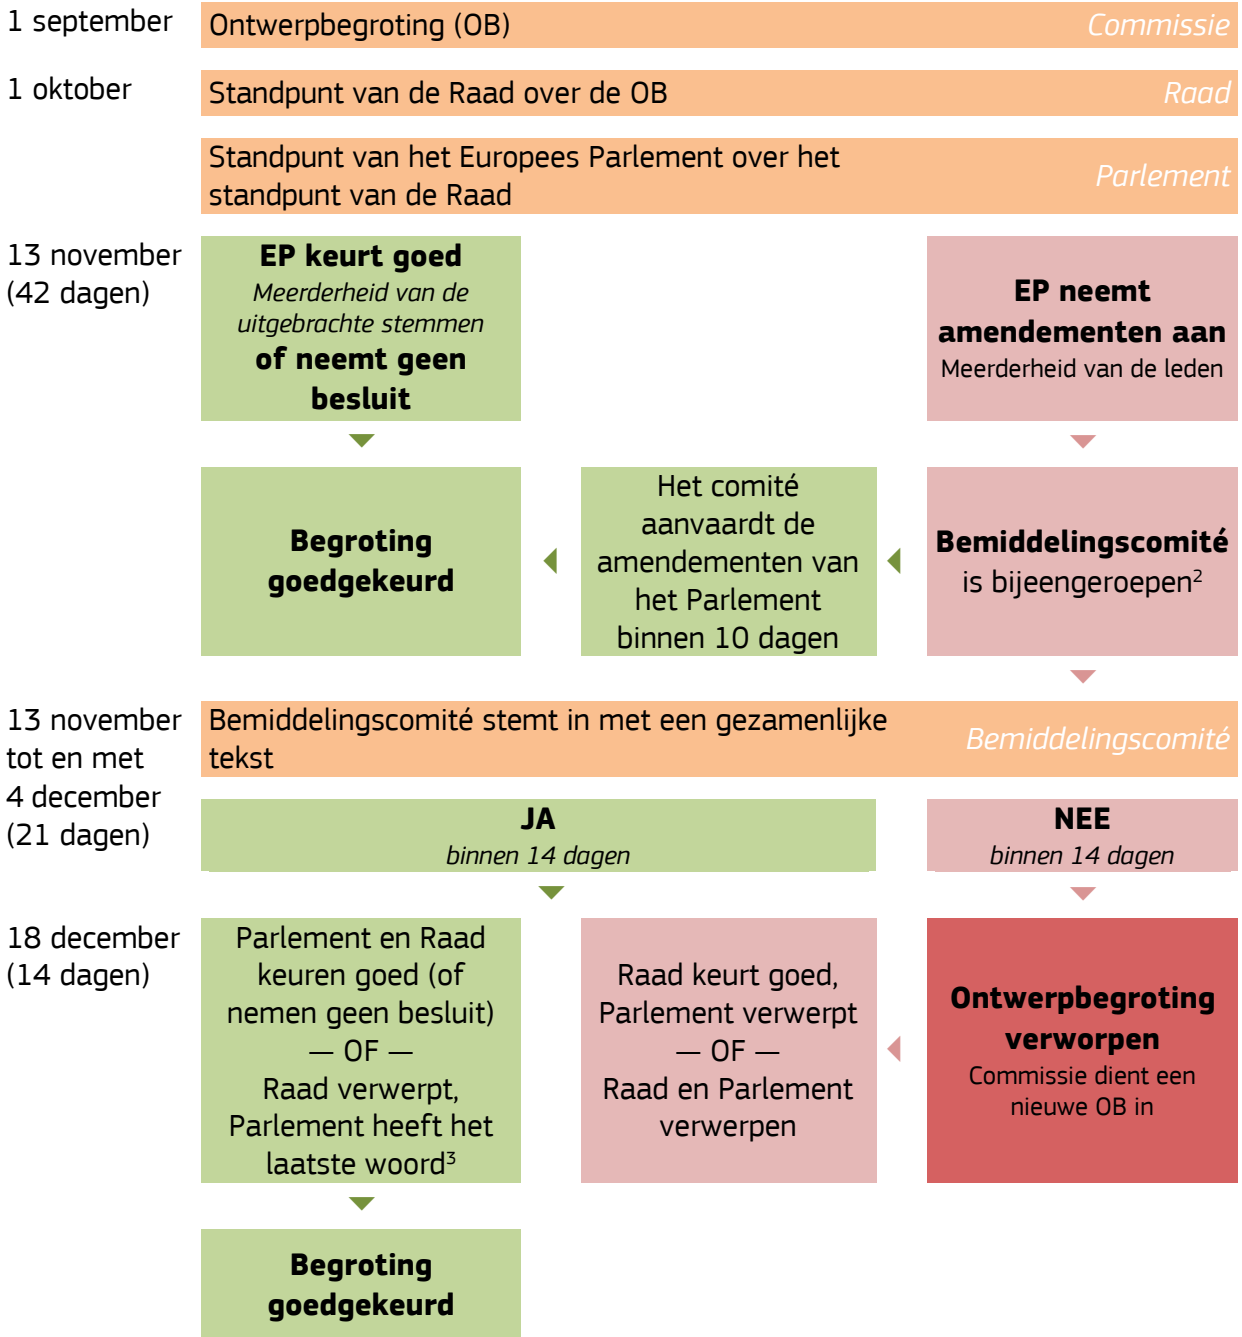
1 september
Ontwerpbegroting (OB)
Commissie

1 oktober
Standpunt van de Raad over de OB
Raad

Standpunt van het Europees Parlement over het standpunt van de Raad
Parlement

13 november (42 dagen)

EP keurt goed
Meerderheid van de uitgebrachte stemmen
of neemt geen besluit

EP neemt amendementen aan
Meerderheid van de leden

Begroting goedgekeurd

Het comité aanvaardt de amendementen van het Parlement binnen 10 dagen

Bemiddelingscomité is bijeengeroepen$^2$

13 november tot en met 4 december (21 dagen)
Bemiddelingscomité stemt in met een gezamenlijke tekst
Bemiddelingscomité

JA
binnen 14 dagen

NEE
binnen 14 dagen

18 december (14 dagen)

Parlement en Raad keuren goed (of nemen geen besluit)
— OF —
Raad verwerpt, Parlement heeft het laatste woord$^3$

Raad keurt goed, Parlement verwerpt
— OF —
Raad en Parlement verwerpen

Ontwerpbegroting verworpen
Commissie dient een nieuwe OB in

Begroting goedgekeurd